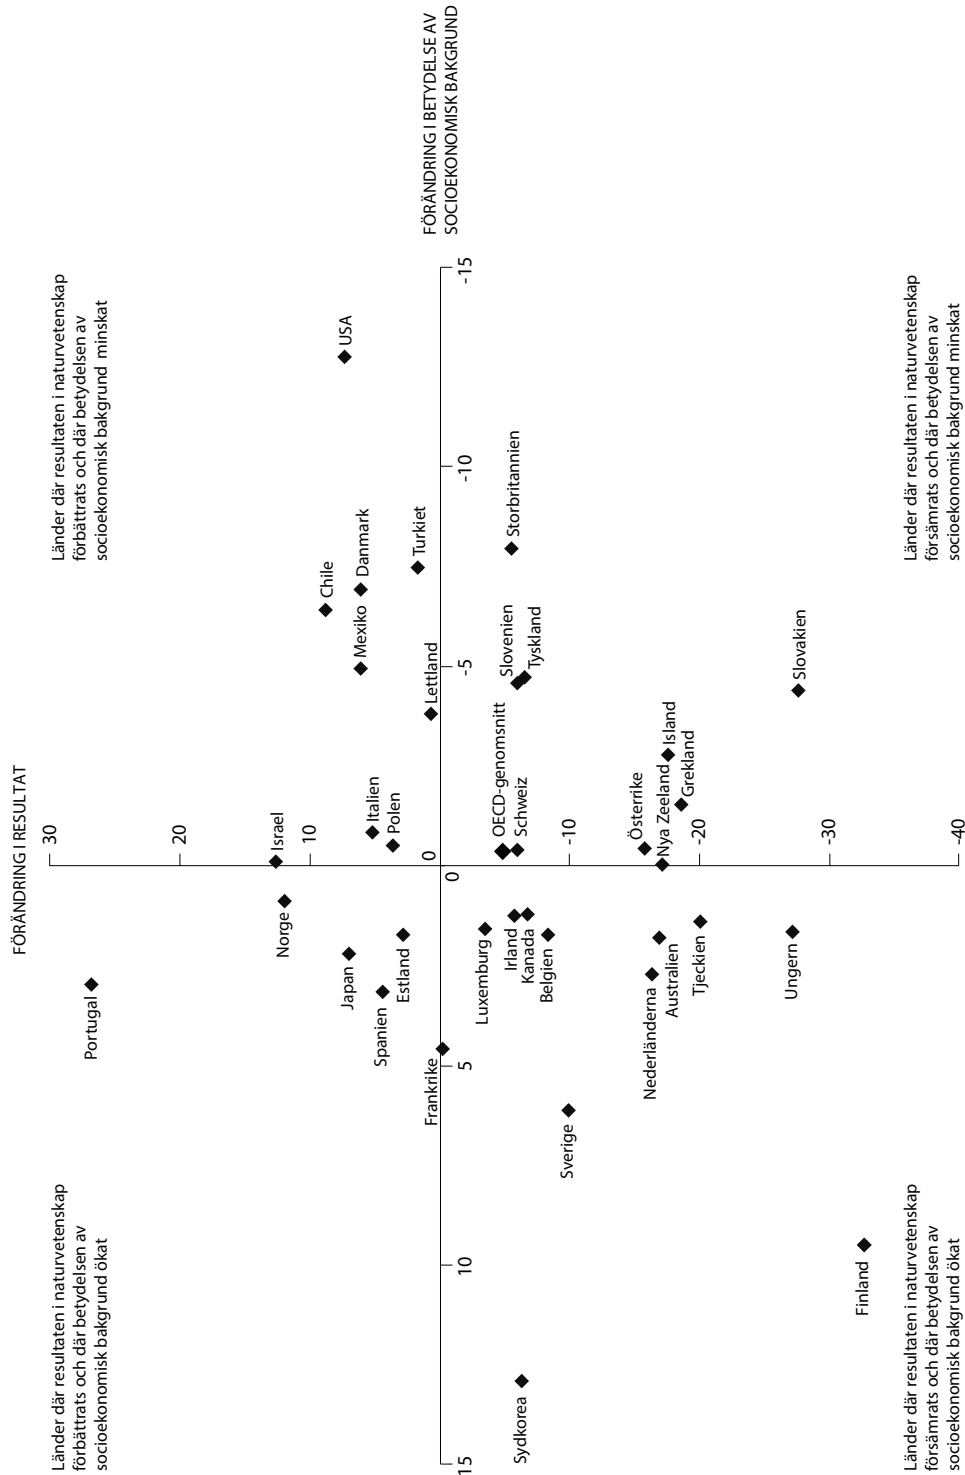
FÖRÄNDRING I RESULTAT

FÖRÄNDRING I BETYDELSE AV SOCIOEKONOMISK BAKGRUND

Länder där resultaten i naturvetenskap förbättrats och där betydelsen av socioekonomisk bakgrund minskat

Länder där resultaten i naturvetenskap försämrats och där betydelsen av socioekonomisk bakgrund minskat

Länder där resultaten i naturvetenskap förbättrats och där betydelsen av socioekonomisk bakgrund ökat

Länder där resultaten i naturvetenskap försämrats och där betydelsen av socioekonomisk bakgrund ökat

30
20
10
0
-10
-20
-30
-40

-15
-10
-5
0
5
10
15

USA
Storbritannien
Turkiet
Danmark
Chile
Mexiko
Slovenien
Tyskland
Lettland
Slovakien
Island
Grekland
Italien
Polen
Israel
OECD-genomsnitt
Schweiz
Österrike
Nya Zeeland
Norge
Portugal
Japan
Spanien
Estland
Luxemburg
Irland
Kanada
Belgien
Nederländerna
Australien
Tjeckien
Ungern
Frankrike
Sverige
Finland
Sydkorea